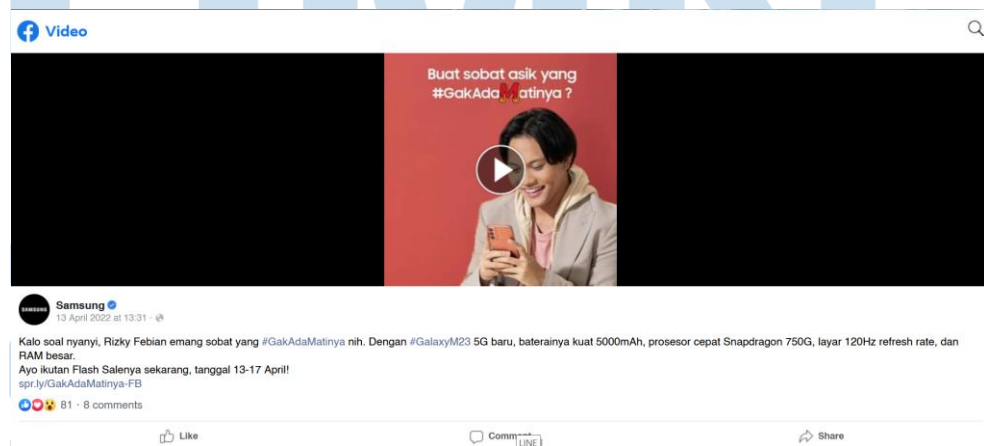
Video

Buat sobat asik yang #GakAdaMatinya ?

SAMSUNG

Samsung
13 April 2022 at 13:31 ·

Kalo soal nyanyi, Rizky Febian emang sobat yang #GakAdaMatinya nih. Dengan #GalaxyM23 5G baru, baterainya kuat 5000mAh, prosesor cepat Snapdragon 750G, layar 120Hz refresh rate, dan RAM besar.
Ayo ikutan Flash Salenya sekarang, tanggal 13-17 April!
spr.ly/GakAdaMatinya-FB

81 · 8 comments

Like Comment Share